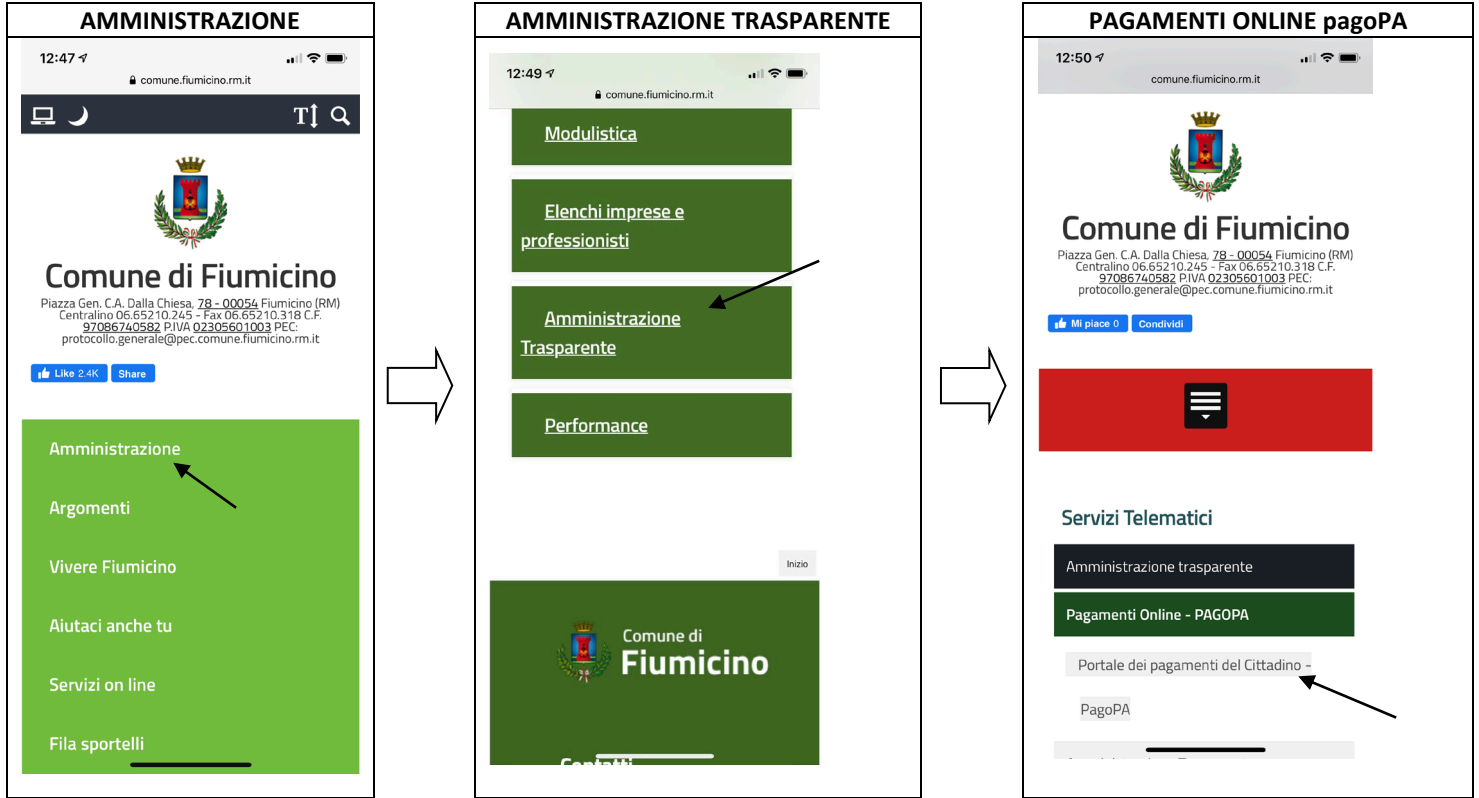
AMMINISTRAZIONE

12:47

comune.fiumicino.rm.it

Comune di Fiumicino

Piazza Gen. C.A. Dalla Chiesa, 78 - 00054 Fiumicino (RM) Centralino 06.65210.245 - Fax 06.65210.318 C.F. 97086740582 P.IVA 02305601003 PEC: protocollo.generale@pec.comune.fiumicino.rm.it

Like 2.4K Share

Amministrazione

Argomenti

Vivere Fiumicino

Aiutaci anche tu

Servizi on line

Fila sportelli

AMMINISTRAZIONE TRASPARENTE

12:49

comune.fiumicino.rm.it

Modulistica

Elenchi imprese e professionisti

Amministrazione Trasparente

Performance

Inizio

Comune di Fiumicino

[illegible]

PAGAMENTI ONLINE pagoPA

12:50

comune.fiumicino.rm.it

Comune di Fiumicino

Piazza Gen. C.A. Dalla Chiesa, 78 - 00054 Fiumicino (RM) Centralino 06.65210.245 - Fax 06.65210.318 C.F. 97086740582 P.IVA 02305601003 PEC: protocollo.generale@pec.comune.fiumicino.rm.it

Mi piace 0 Condividi

Servizi Telematici

Amministrazione trasparente

Pagamenti Online - PAGOPA

Portale dei pagamenti del Cittadino - PagoPA

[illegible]